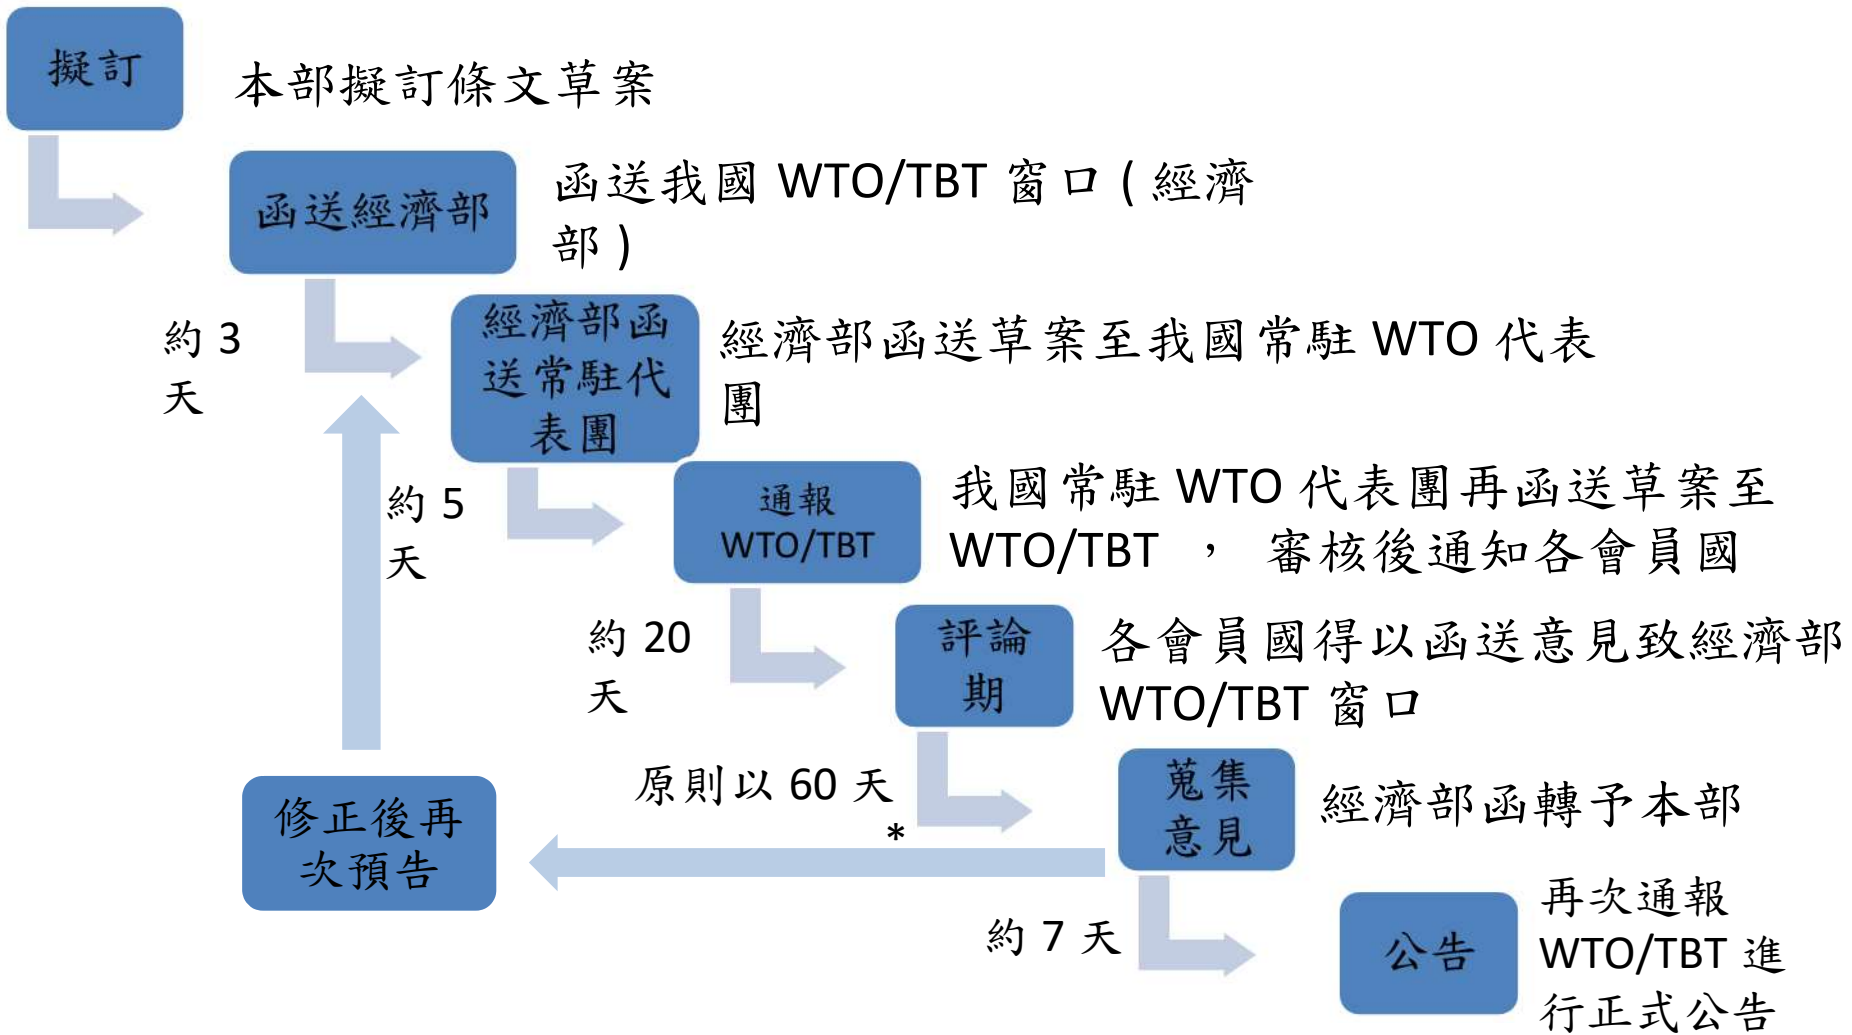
擬訂

本部擬訂條文草案

函送經濟部

函送我國 WTO/TBT 窗口 ( 經濟部 )

約 3 天

經濟部函送常駐代表團

經濟部函送草案至我國常駐 WTO 代表團

約 5 天

通報 WTO/TBT

我國常駐 WTO 代表團再函送草案至 WTO/TBT ， 審核後通知各會員國

約 20 天

評論期

各會員國得以函送意見致經濟部 WTO/TBT 窗口

修正後再次預告

原則以 60 天 *

蒐集意見

經濟部函轉予本部

約 7 天

公告

再次通報 WTO/TBT 進行正式公告